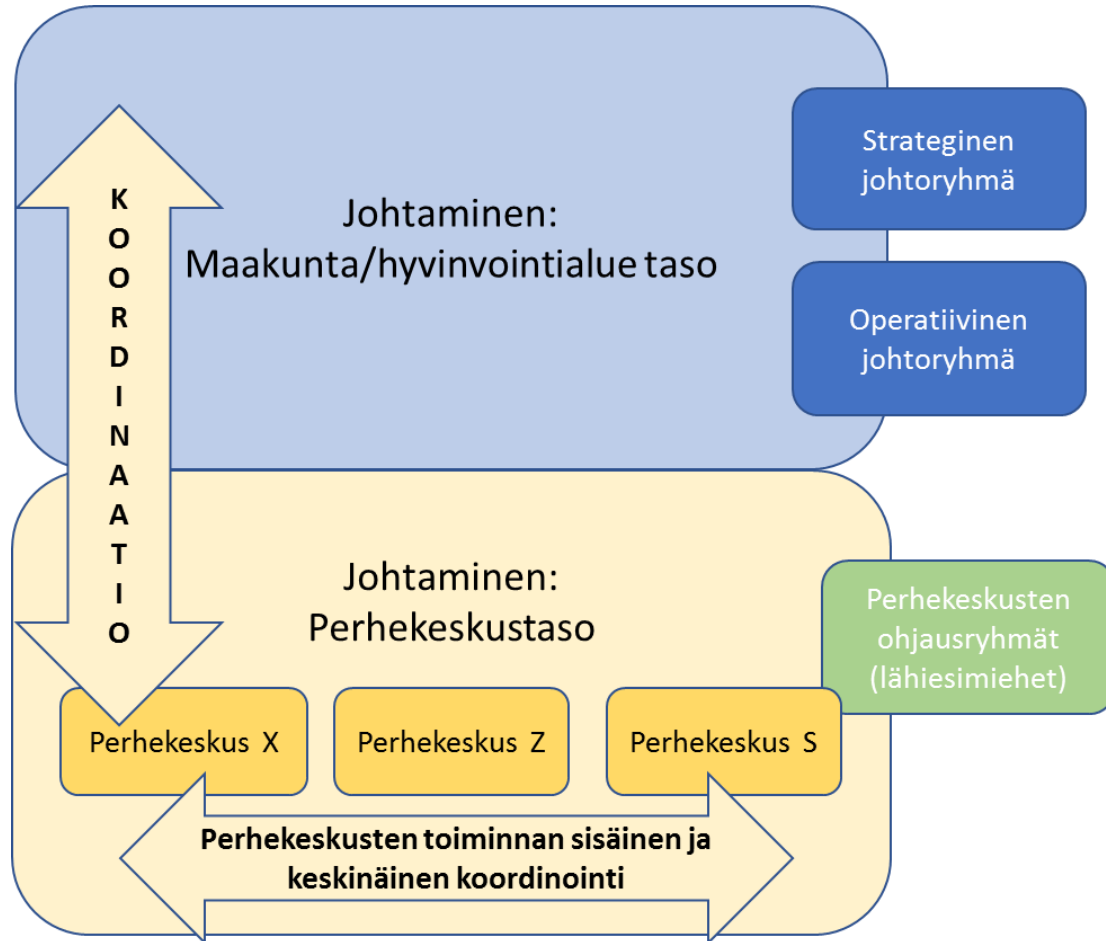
KOORDINAATIO

Johtaminen:
Maakunta/hyvinvointialue taso

Strateginen johtoryhmä

Operatiivinen johtoryhmä

Johtaminen:
Perhekeskustaso

Perhekeskusten ohjausryhmät (lähiesimiehet)

Perhekeskus X

Perhekeskus Z

Perhekeskus S

Perhekeskusten toiminnan sisäinen ja keskinäinen koordinointi